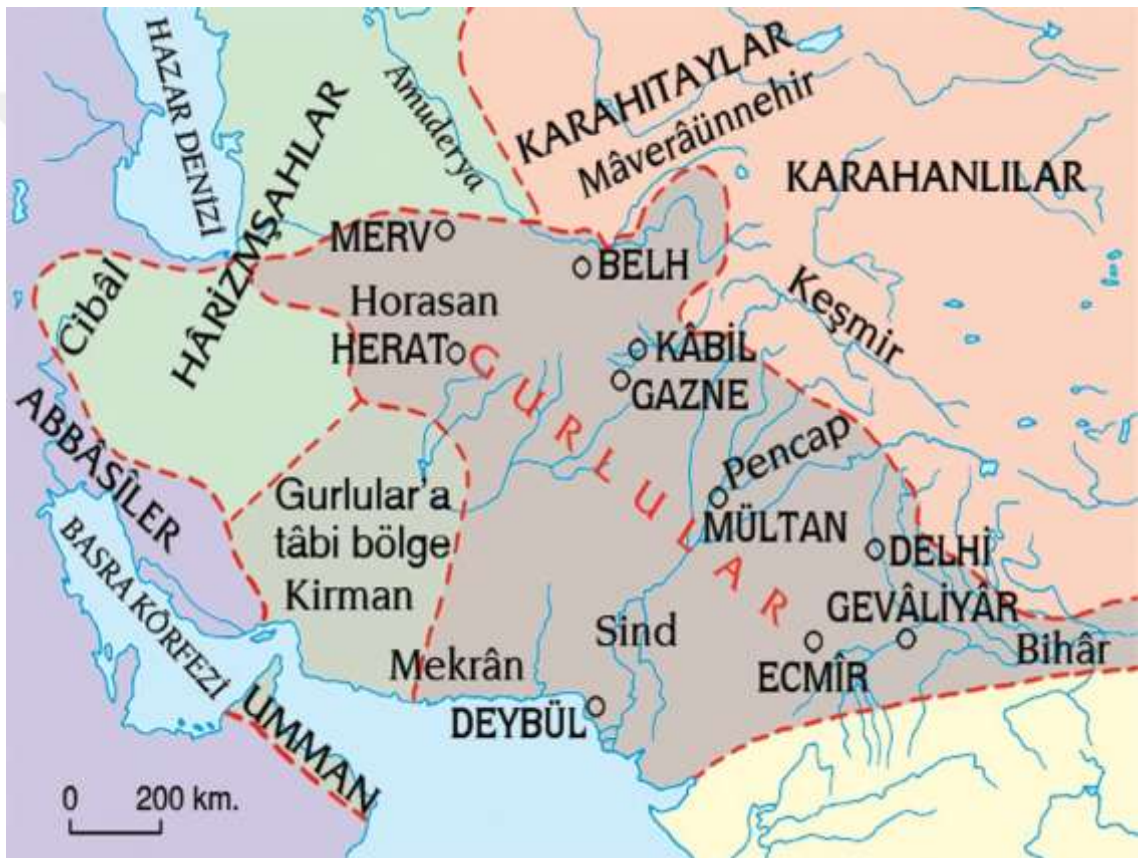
HAZAR DENİZİ
Amuderya
KARAHITAYLAR
Mâverâünnehir
KARAHANLILAR
HÂRİZMŞAHLAR
MERV
BELH
Horasan
Keşmir
Cibâl
HERAT
KÂBİL
GAZNE
GURLULAR
ABBÂSÎLER
Pencap
Gurlular'a tâbi bölge
MÜLTAN
DELHİ
BASRA KÖRFEZİ
Kirman
GEVÂLİYÂR
Sind
Mekrân
ECMÎR
Bihâr
DEYBÜL
UMMAN
0 200 km.